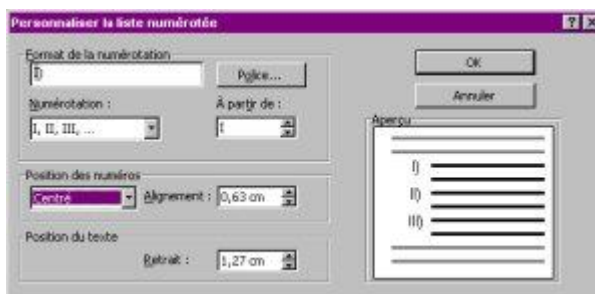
Personnaliser la liste numérotée

?

Format de la numérotation

I)

Police...

Numérotation :

I, II, III, ...

À partir de :

I

Position des numéros

Centré

Alignement :

0,63 cm

Position du texte

Retrait :

1,27 cm

OK

Annuler

Aperçu

I)

II)

III)